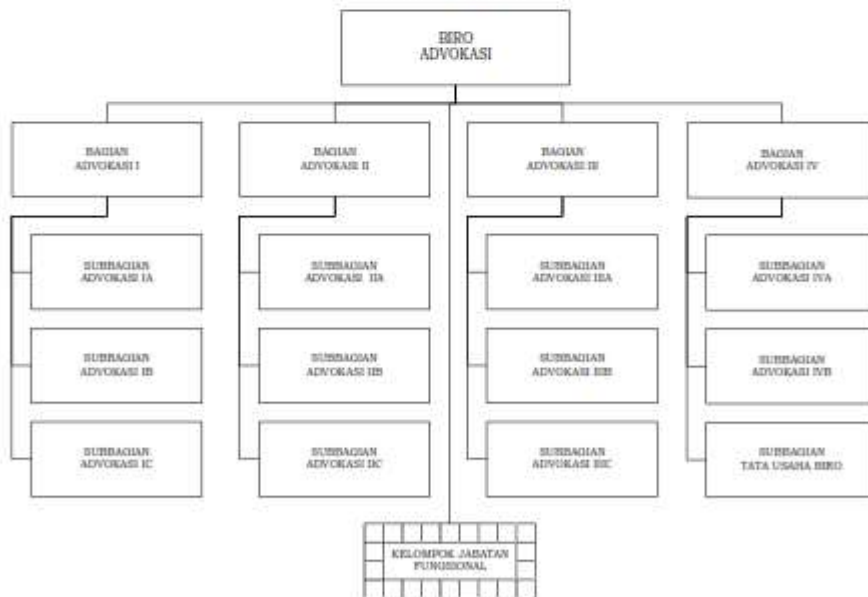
BIRO ADVOKASI

BAGIAN ADVOKASI I

SUBBAGIAN ADVOKASI IA

SUBBAGIAN ADVOKASI IB

SUBBAGIAN ADVOKASI IC

BAGIAN ADVOKASI II

SUBBAGIAN ADVOKASI IIA

SUBBAGIAN ADVOKASI IIB

SUBBAGIAN ADVOKASI IIC

BAGIAN ADVOKASI III

SUBBAGIAN ADVOKASI IIIA

SUBBAGIAN ADVOKASI IIIB

SUBBAGIAN ADVOKASI IIIC

BAGIAN ADVOKASI IV

SUBBAGIAN ADVOKASI IVA

SUBBAGIAN ADVOKASI IVB

SUBBAGIAN TATA USAHA BIRO

KELOMPOK JABATAN FUNGSIONAL